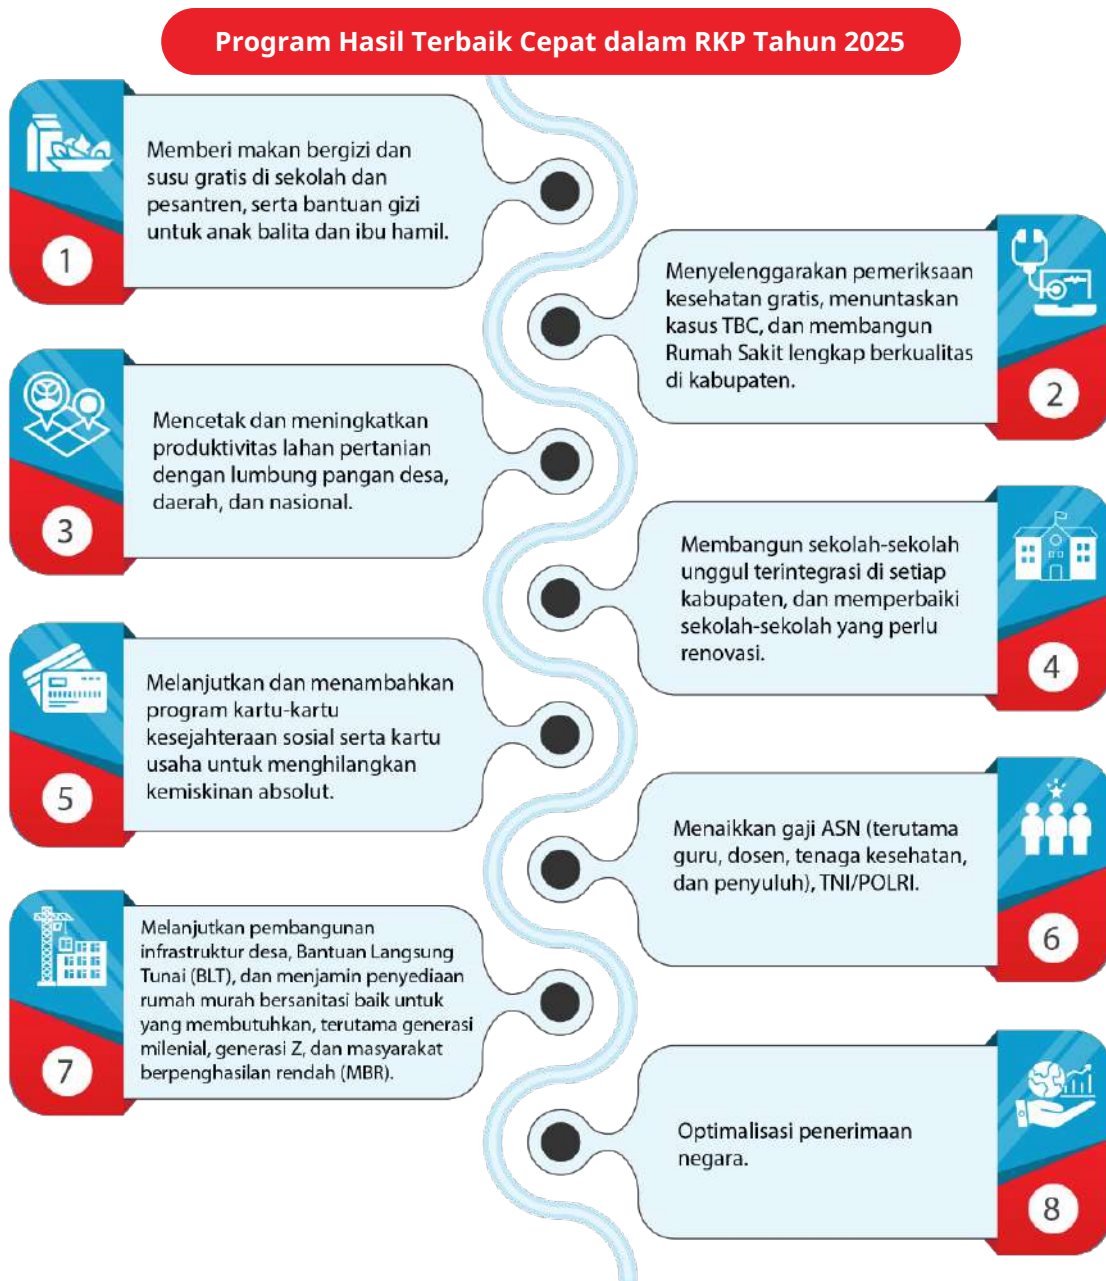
Program Hasil Terbaik Cepat dalam RKP Tahun 2025

Memberi makan bergizi dan susu gratis di sekolah dan pesantren, serta bantuan gizi untuk anak balita dan ibu hamil.

1

Menyelenggarakan pemeriksaan kesehatan gratis, menuntaskan kasus TBC, dan membangun Rumah Sakit lengkap berkualitas di kabupaten.

2

Mencetak dan meningkatkan produktivitas lahan pertanian dengan lumbung pangan desa, daerah, dan nasional.

3

Membangun sekolah-sekolah unggul terintegrasi di setiap kabupaten, dan memperbaiki sekolah-sekolah yang perlu renovasi.

4

Melanjutkan dan menambahkan program kartu-kartu kesejahteraan sosial serta kartu usaha untuk menghilangkan kemiskinan absolut.

5

Menaikkan gaji ASN (terutama guru, dosen, tenaga kesehatan, dan penyuluh), TNI/POLRI.

6

Melanjutkan pembangunan infrastruktur desa, Bantuan Langsung Tunai (BLT), dan menjamin penyediaan rumah murah bersanitasi baik untuk yang membutuhkan, terutama generasi milenial, generasi Z, dan masyarakat berpenghasilan rendah (MBR).

7

Optimalisasi penerimaan negara.

8